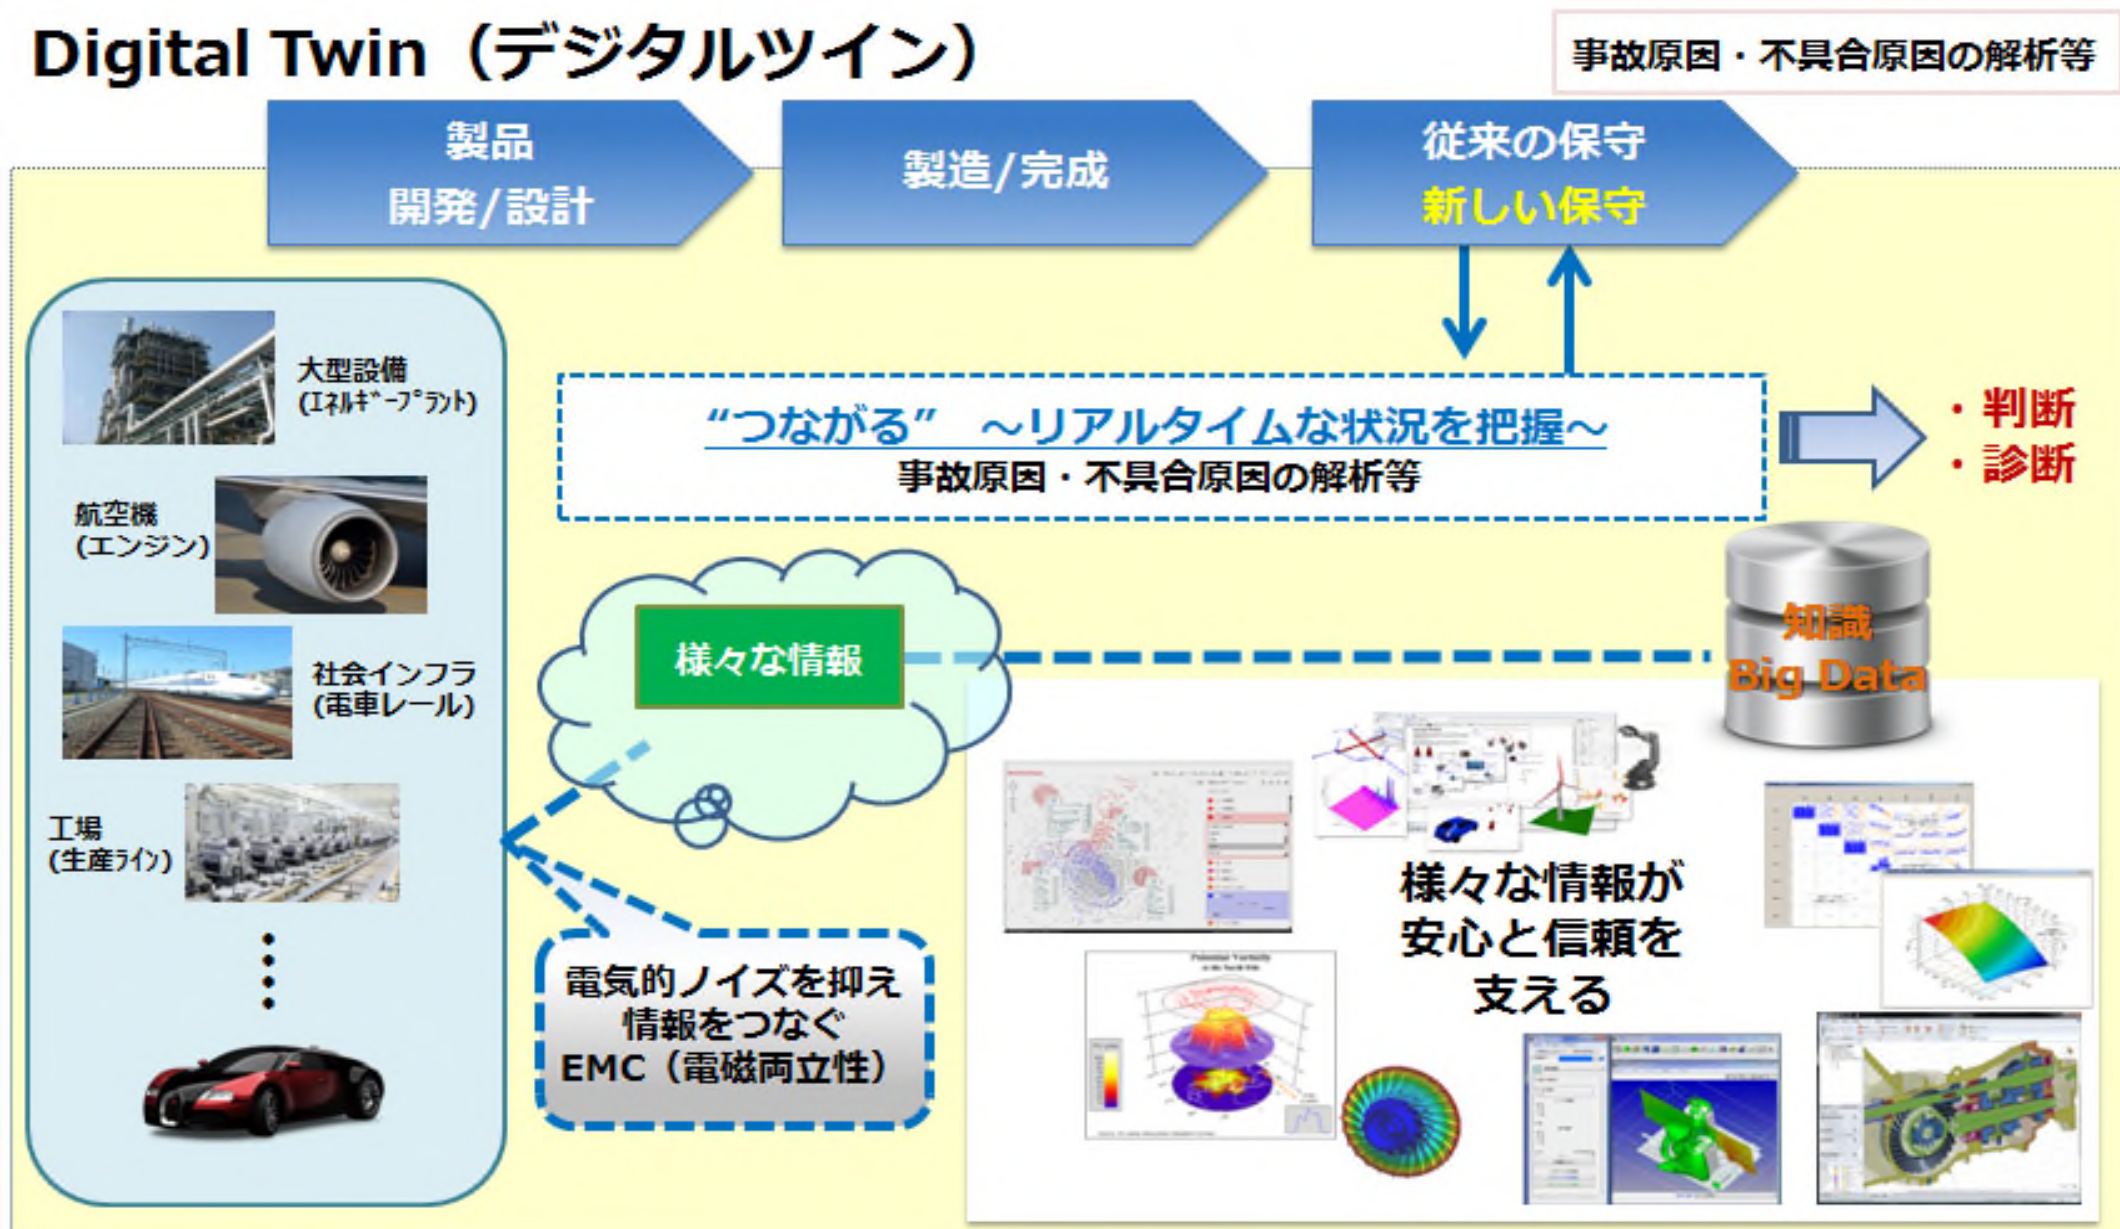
Digital Twin（デジタルツイン）

事故原因・不具合原因の解析等

製品
開発/設計

製造/完成

従来の保守
新しい保守

大型設備
(ｴﾈﾙｷﾞｰﾌﾟﾗﾝﾄ)

航空機
(エンジン)

社会インフラ
(電車レール)

工場
(生産ﾗｲﾝ)

⋮

“つながる” ～リアルタイムな状況を把握～
事故原因・不具合原因の解析等

・判断
・診断

様々な情報

知識
Big Data

電気的ノイズを抑え
情報をつなぐ
EMC（電磁両立性）

様々な情報が
安心と信頼を
支える